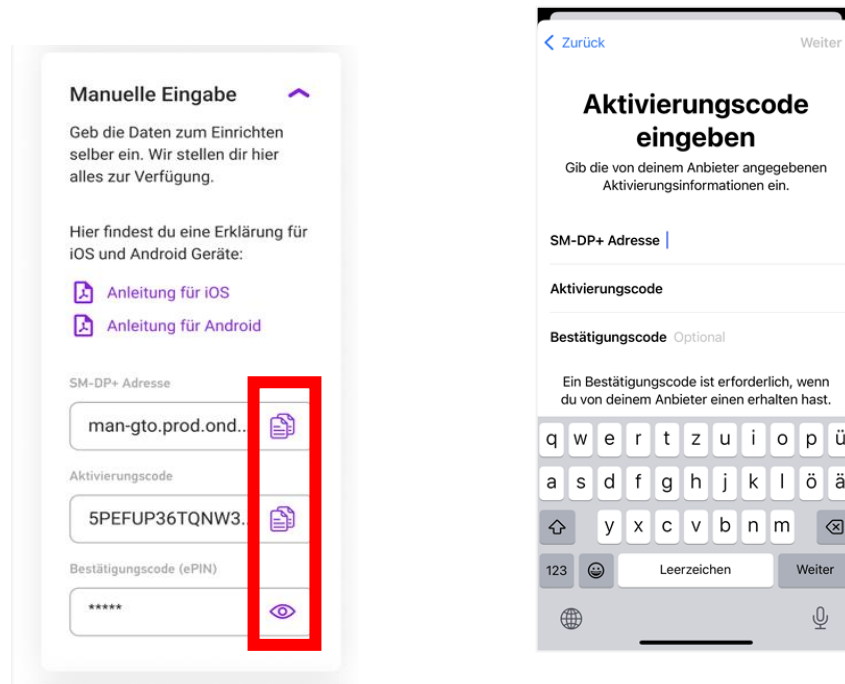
Manuelle Eingabe

Geb die Daten zum Einrichten selber ein. Wir stellen dir hier alles zur Verfügung.

Hier findest du eine Erklärung für iOS und Android Geräte:

Anleitung für iOS

Anleitung für Android

SM-DP+ Adresse

man-gto.prod.ond...

Aktivierungscode

5PEFUP36TQNW3...

Bestätigungscode (ePIN)

*****

< Zurück

Weiter

Aktivierungscode eingeben

Gib die von deinem Anbieter angegebenen Aktivierungsinformationen ein.

SM-DP+ Adresse

Aktivierungscode

Bestätigungscode Optional

Ein Bestätigungscode ist erforderlich, wenn du von deinem Anbieter einen erhalten hast.

q w e r t z u i o p ü

a s d f g h j k l ö ä

y x c v b n m

123

Leerzeichen

Weiter